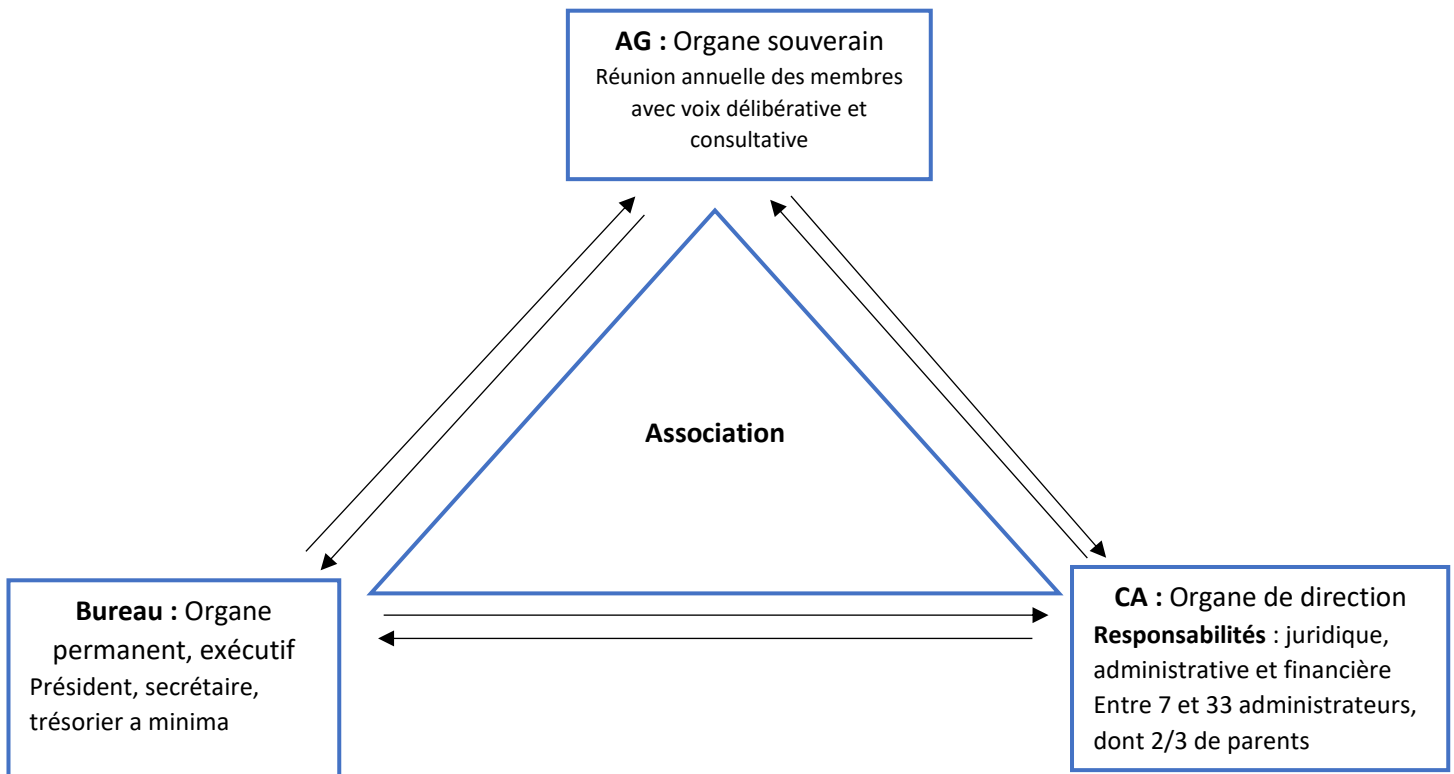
**AG :** Organe souverain
Réunion annuelle des membres avec voix délibérative et consultative

**Association**

**Bureau :** Organe permanent, exécutif
Président, secrétaire, trésorier a minima

**CA :** Organe de direction
**Responsabilités** : juridique, administrative et financière
Entre 7 et 33 administrateurs, dont 2/3 de parents